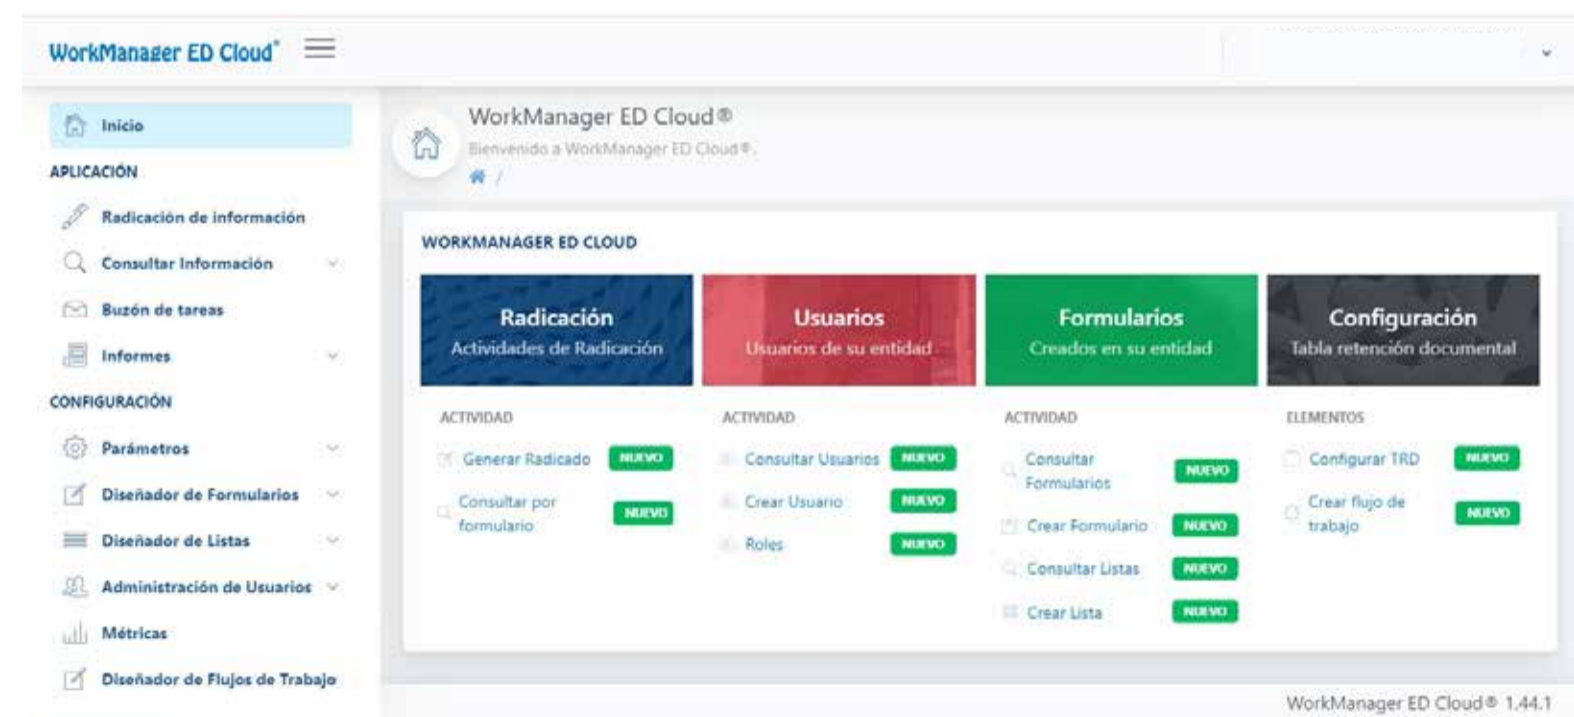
WorkManager ED Cloud®

Inicio

APLICACIÓN

Radicación de información

Consultar Información

Buzón de tareas

Informes

CONFIGURACIÓN

Parámetros

Diseñador de Formularios

Diseñador de Listas

Administración de Usuarios

Métricas

Diseñador de Flujos de Trabajo

WorkManager ED Cloud®

Bienvenido a WorkManager ED Cloud®.

/

WORKMANAGER ED CLOUD

Radicación
Actividades de Radicación

Usuarios
Usuarios de su entidad

Formularios
Creados en su entidad

Configuración
Tabla retención documental

ACTIVIDAD

Generar Radicado NUEVO

Consultar por formulario NUEVO

ACTIVIDAD

Consultar Usuarios NUEVO

Crear Usuario NUEVO

Roles NUEVO

ACTIVIDAD

Consultar Formularios NUEVO

Crear Formulario NUEVO

Consultar Listas NUEVO

Crear Lista NUEVO

ELEMENTOS

Configurar TRD NUEVO

Crear flujo de trabajo NUEVO

WorkManager ED Cloud® 1.44.1